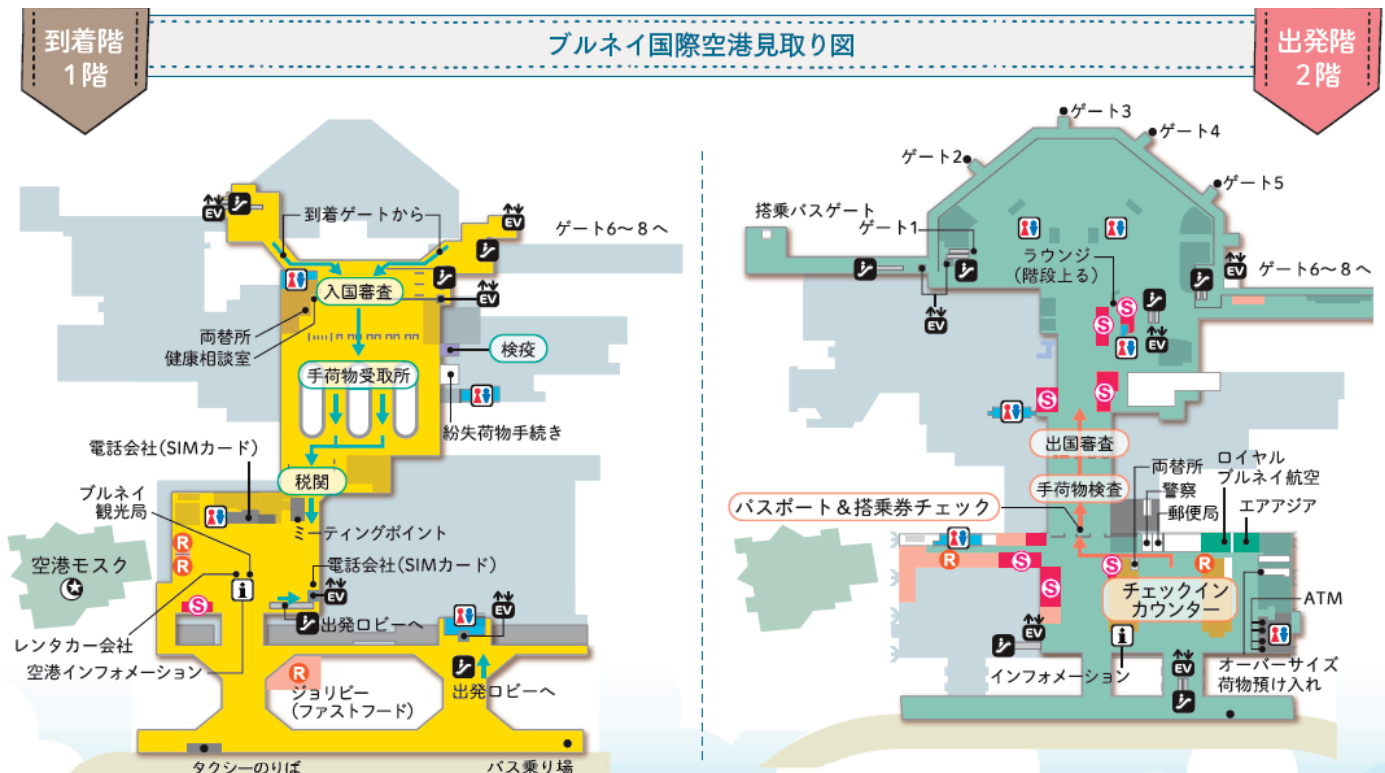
到着階
1階

ブルネイ国際空港見取り図

出発階
2階

EV
到着ゲートから
EV
ゲート6～8へ
EV
入国審査
両替所
健康相談室
検疫
手荷物受取所
紛失荷物手続き
電話会社(SIMカード)
税関
ブルネイ観光局
ミーティングポイント
R
R
空港モスク
電話会社(SIMカード)
EV
S
出発ロビーへ
EV
レンタカー会社
i
空港インフォメーション
R
ジョリビー
(ファストフード)
出発ロビーへ
タクシーのりば
バス乗り場

ゲート3
ゲート4
ゲート2
ゲート5
搭乗バスゲート
ゲート1
ラウンジ
(階段上る)
EV
ゲート6～8へ
EV
S
S
EV
S
S
出国審査
両替所
ロイヤル
ブルネイ航空
手荷物検査
警察
パスポート＆搭乗券チェック
郵便局
エアアジア
R
S
S
R
チェックイン
カウンター
ATM
EV
i
EV
インフォメーション
オーバーサイズ
荷物預け入れ